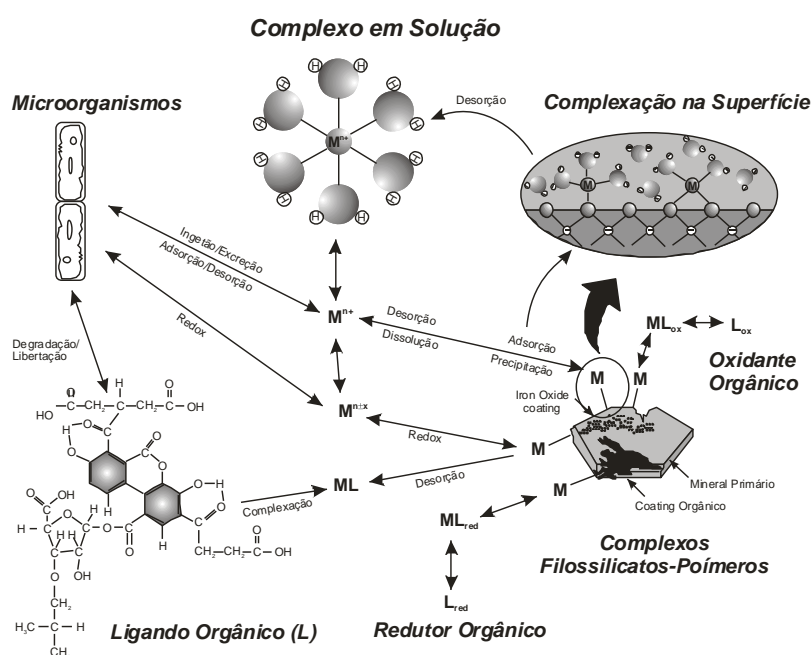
Complexo em Solução

Microorganismos

Complexação na Superfície

Desorção

$M^{n+}$

H H H H H H H H H H H H

M M

Ingetão/Excreção

Adsorção/Desorção

Redox

Degradação/ Libertação

$M^{n+}$

Desorção

Dissolução

Adsorção

Precipitação

$ML_{ox}$ $L_{ox}$

Oxidante Orgânico

M M

Iron Oxide coating

$M^{n\pm x}$

Redox

M

ML

Desorção

Complexação

M

Mineral Primário

Coating Orgânico

$ML_{red}$

$L_{red}$

Complexos Filossilicatos-Poímeros

Ligando Orgânico (L)

Redutor Orgânico

O HO C $CH_2$ C $CH_2$ C OH H O O H O O O O H O O OH O C H O O O H H H H OH O O $CH_2$ $CH_2$ C OH O $CH_2$ $H_3C$ C H CH